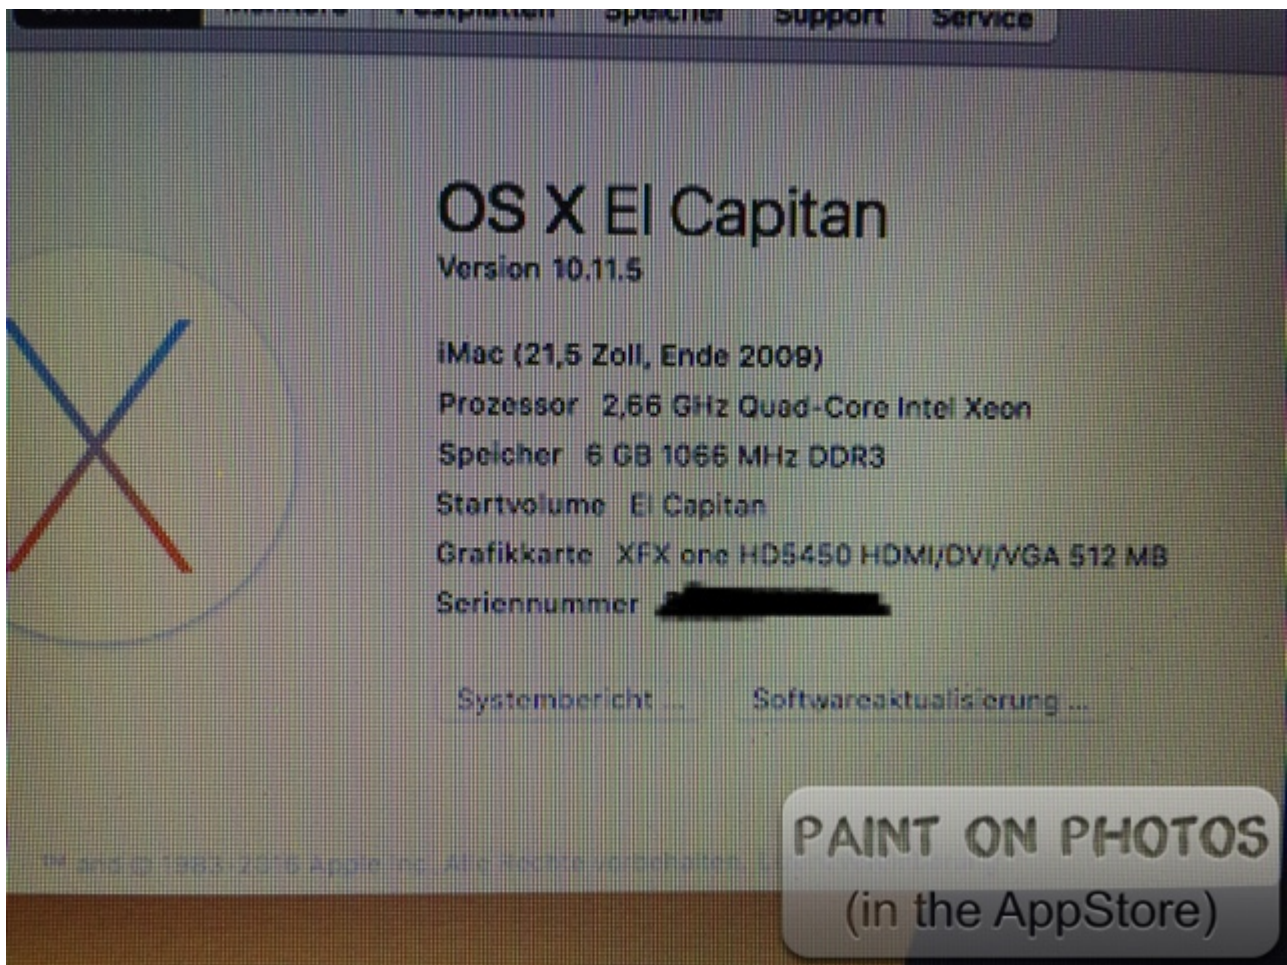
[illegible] Monitore Festplatten Speicher Support Service

OS X El Capitan
Version 10.11.5

iMac (21,5 Zoll, Ende 2009)
Prozessor 2,66 GHz Quad-Core Intel Xeon
Speicher 6 GB 1066 MHz DDR3
Startvolume El Capitan
Grafikkarte XFX one HD5450 HDMI/DVI/VGA 512 MB
Seriennummer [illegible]

Systembericht ... Softwareaktualisierung ...

™ and © 1983-2016 Apple Inc. Alle Rechte vorbehalten. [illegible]

PAINT ON PHOTOS
(in the AppStore)